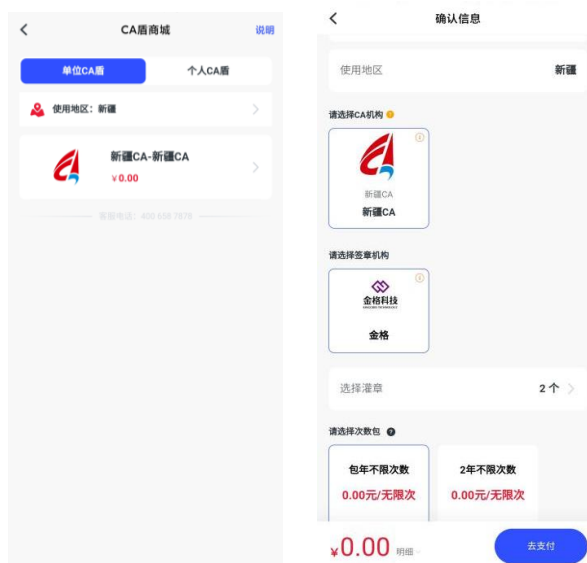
<
CA盾商城
说明

单位CA盾
个人CA盾

使用地区：新疆 >

新疆CA-新疆CA
¥0.00
>

客服电话：400 658 7878

<
确认信息

使用地区
新疆

请选择CA机构

新疆CA
新疆CA

请选择签章机构

金格科技
金格

选择灌章
2个 >

请选择次数包

包年不限次数
0.00元/无限次

2年不限次数
0.00元/无限次

¥0.00 明细

去支付